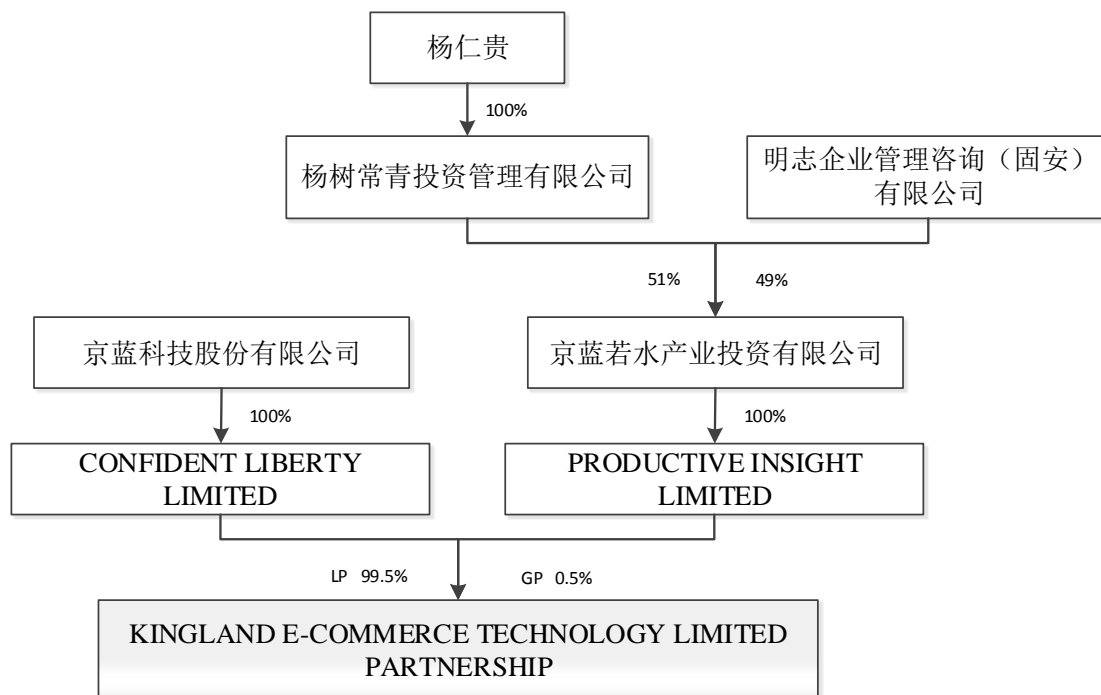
杨仁贵

100%

杨树常青投资管理有限公司

明志企业管理咨询（固安）有限公司

51%

49%

京蓝科技股份有限公司

京蓝若水产业投资有限公司

100%

100%

CONFIDENT LIBERTY LIMITED

PRODUCTIVE INSIGHT LIMITED

LP 99.5%

GP 0.5%

KINGLAND E-COMMERCE TECHNOLOGY LIMITED PARTNERSHIP